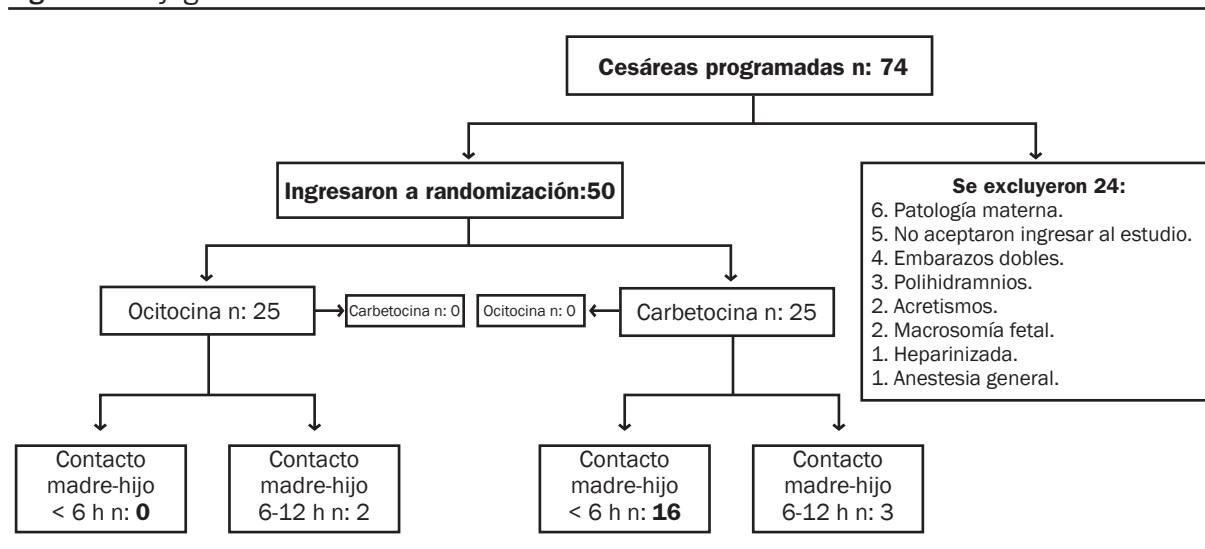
Cesáreas programadas n: 74

Ingresaron a randomización:50

Se excluyeron 24:
6. Patología materna.
5. No aceptaron ingresar al estudio.
4. Embarazos dobles.
3. Polihidramnios.
2. Acretismos.
2. Macrosomía fetal.
1. Heparinizada.
1. Anestesia general.

Ocitocina n: 25

Carbetocina n: 0

Ocitocina n: 0

Carbetocina n: 25

Contacto madre-hijo < 6 h n: **0**

Contacto madre-hijo 6-12 h n: 2

Contacto madre-hijo < 6 h n: **16**

Contacto madre-hijo 6-12 h n: 3